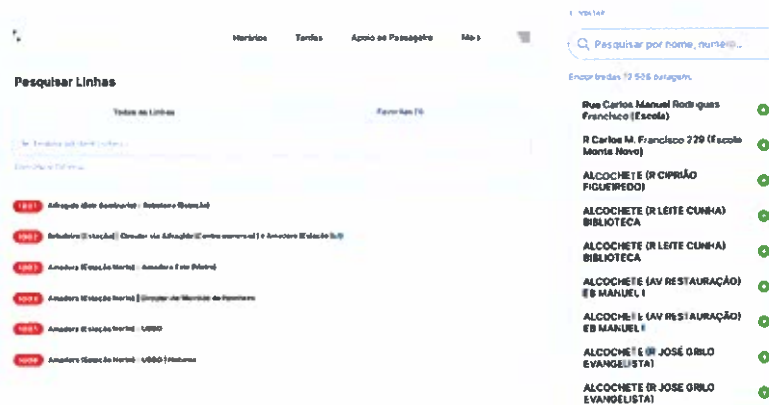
Horários Tarifas Apoio ao Passageiro Mais

Pesquisar Linhas

Todas as Linhas

Favoritas (1)

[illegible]

1001 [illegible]

1002 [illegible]

1003 Amadora (Estação Norte) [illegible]

1004 Amadora (Estação Norte) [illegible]

1005 Amadora (Estação Norte) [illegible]

1006 Amadora (Estação Norte) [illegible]

Voltar

Pesquisar por nome, numero...

Encontradas 12 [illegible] paragens.

Rua Carlos Manuel Rodrigues Francisco (Escola)

R Carlos M. Francisco 229 (Escola Monte Novo)

ALCOCHETE (R CIPRIÃO FIGUEIREDO)

ALCOCHETE (R LEITE CUNHA) BIBLIOTECA

ALCOCHETE (R LEITE CUNHA) BIBLIOTECA

ALCOCHETE (AV RESTAURAÇÃO) EB MANUEL I

ALCOCHETE (AV RESTAURAÇÃO) EB MANUEL I

ALCOCHETE (R JOSÉ GRILO EVANGELISTA)

ALCOCHETE (R JOSE GRILO EVANGELISTA)